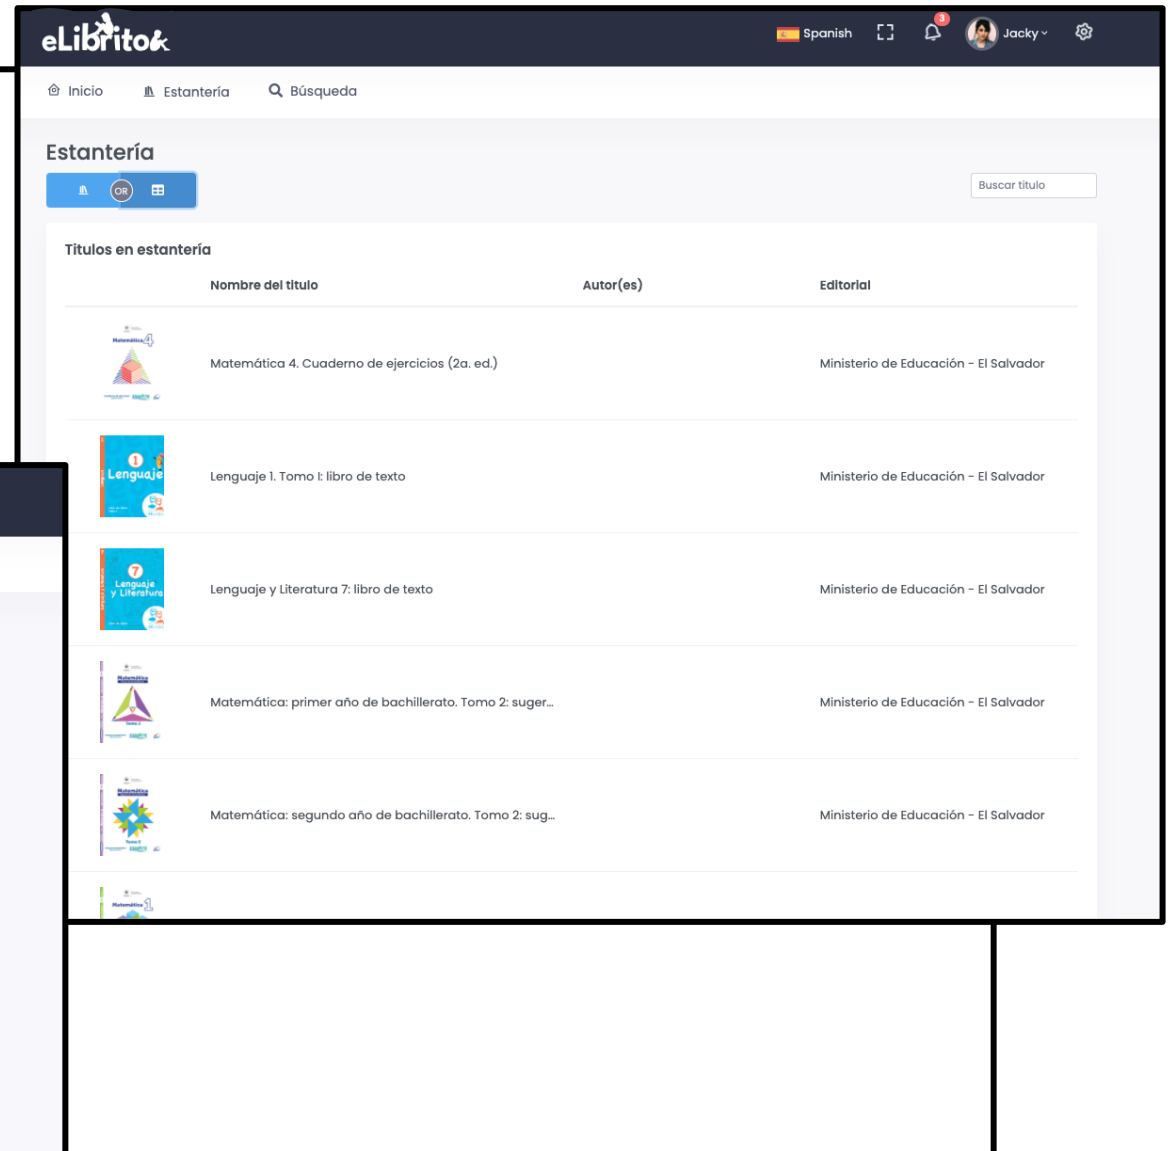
eLibritok

Spanish 3 Jacky

Inicio Estantería Búsqueda

Estantería

OR

Buscar titulo

Titulos en estantería

| | Nombre del titulo | Autor(es) | Editorial |
|---|---|---|---|
| Matemática 4 | Matemática 4. Cuaderno de ejercicios (2a. ed.) | | Ministerio de Educación - El Salvador |
| 1 Lenguaje | Lenguaje 1. Tomo I: libro de texto | | Ministerio de Educación - El Salvador |
| 7 Lenguaje y Literatura | Lenguaje y Literatura 7: libro de texto | | Ministerio de Educación - El Salvador |
| Matemática | Matemática: primer año de bachillerato. Tomo 2: suger... | | Ministerio de Educación - El Salvador |
| Matemática | Matemática: segundo año de bachillerato. Tomo 2: sug... | | Ministerio de Educación - El Salvador |
| Matemática 1 | | | |